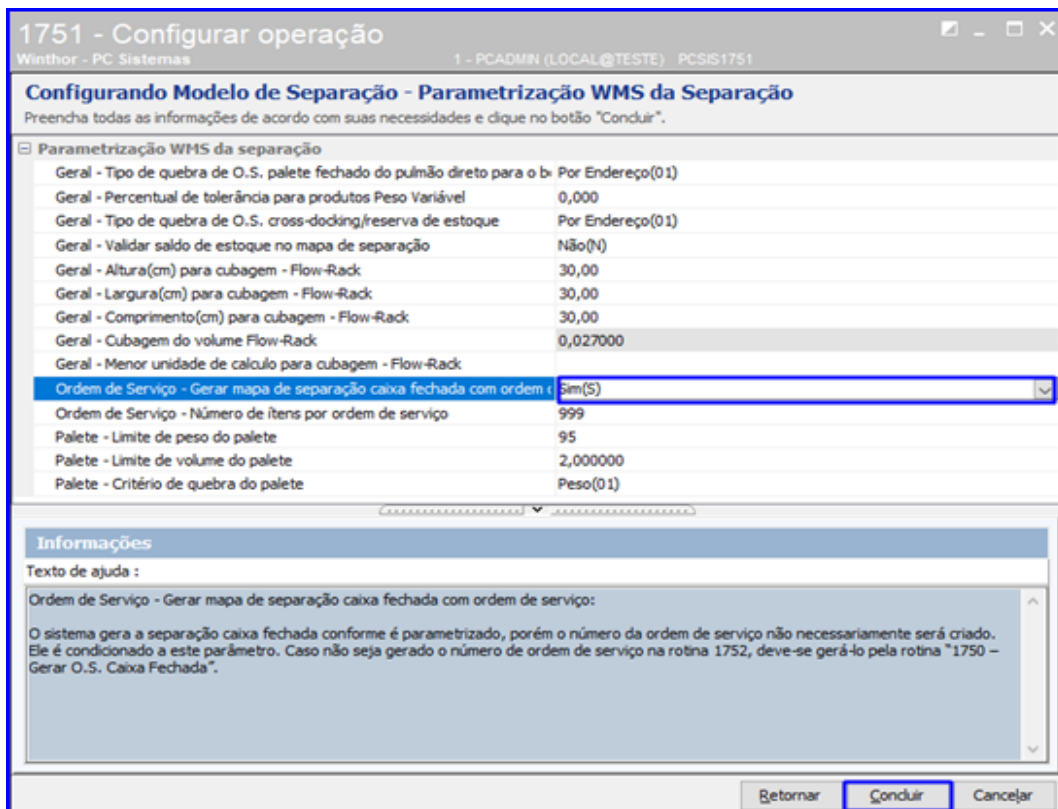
1751 - Configurar operação
Winthor - PC Sistemas
1 - PCADMIN (LOCAL@TESTE) PCSIS1751

Configurando Modelo de Separação - Parametrização WMS da Separação
Preencha todas as informações de acordo com suas necessidades e clique no botão "Concluir".

⊟ Parametrização WMS da separação

| | |
|---|---|
| Geral - Tipo de quebra de O.S. palete fechado do pulmão direto para o b | Por Endereço(01) |
| Geral - Percentual de tolerância para produtos Peso Variável | 0,000 |
| Geral - Tipo de quebra de O.S. cross-docking/reserva de estoque | Por Endereço(01) |
| Geral - Validar saldo de estoque no mapa de separação | Não(N) |
| Geral - Altura(cm) para cubagem - Flow-Rack | 30,00 |
| Geral - Largura(cm) para cubagem - Flow-Rack | 30,00 |
| Geral - Comprimento(cm) para cubagem - Flow-Rack | 30,00 |
| Geral - Cubagem do volume Flow-Rack | 0,027000 |
| Geral - Menor unidade de calculo para cubagem - Flow-Rack | |
| Ordem de Serviço - Gerar mapa de separação caixa fechada com ordem | Sim(S) |
| Ordem de Serviço - Número de ítens por ordem de serviço | 999 |
| Palete - Limite de peso do palete | 95 |
| Palete - Limite de volume do palete | 2,000000 |
| Palete - Critério de quebra do palete | Peso(01) |

Informações
Texto de ajuda :

Ordem de Serviço - Gerar mapa de separação caixa fechada com ordem de serviço:

O sistema gera a separação caixa fechada conforme é parametrizado, porém o número da ordem de serviço não necessariamente será criado. Ele é condicionado a este parâmetro. Caso não seja gerado o número de ordem de serviço na rotina 1752, deve-se gerá-lo pela rotina "1750 – Gerar O.S. Caixa Fechada".

Retornar Concluir Cancelar